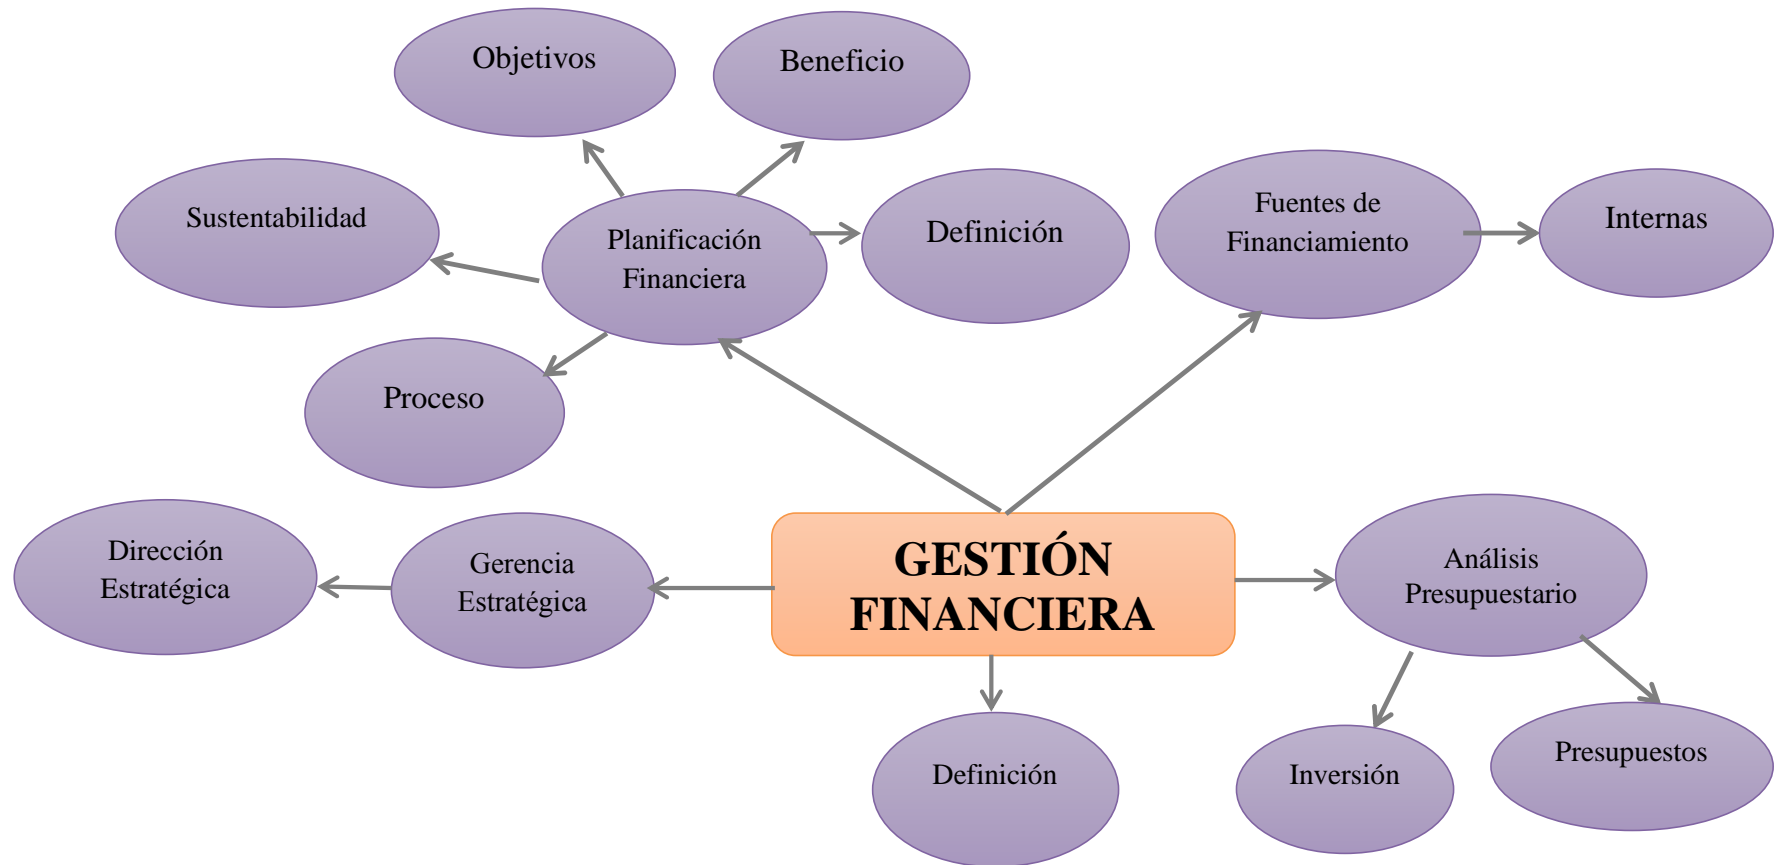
Objetivos

Beneficio

Sustentabilidad

Planificación Financiera

Definición

Fuentes de Financiamiento

Internas

Proceso

Dirección Estratégica

Gerencia Estratégica

GESTIÓN FINANCIERA

Análisis Presupuestario

Definición

Inversión

Presupuestos